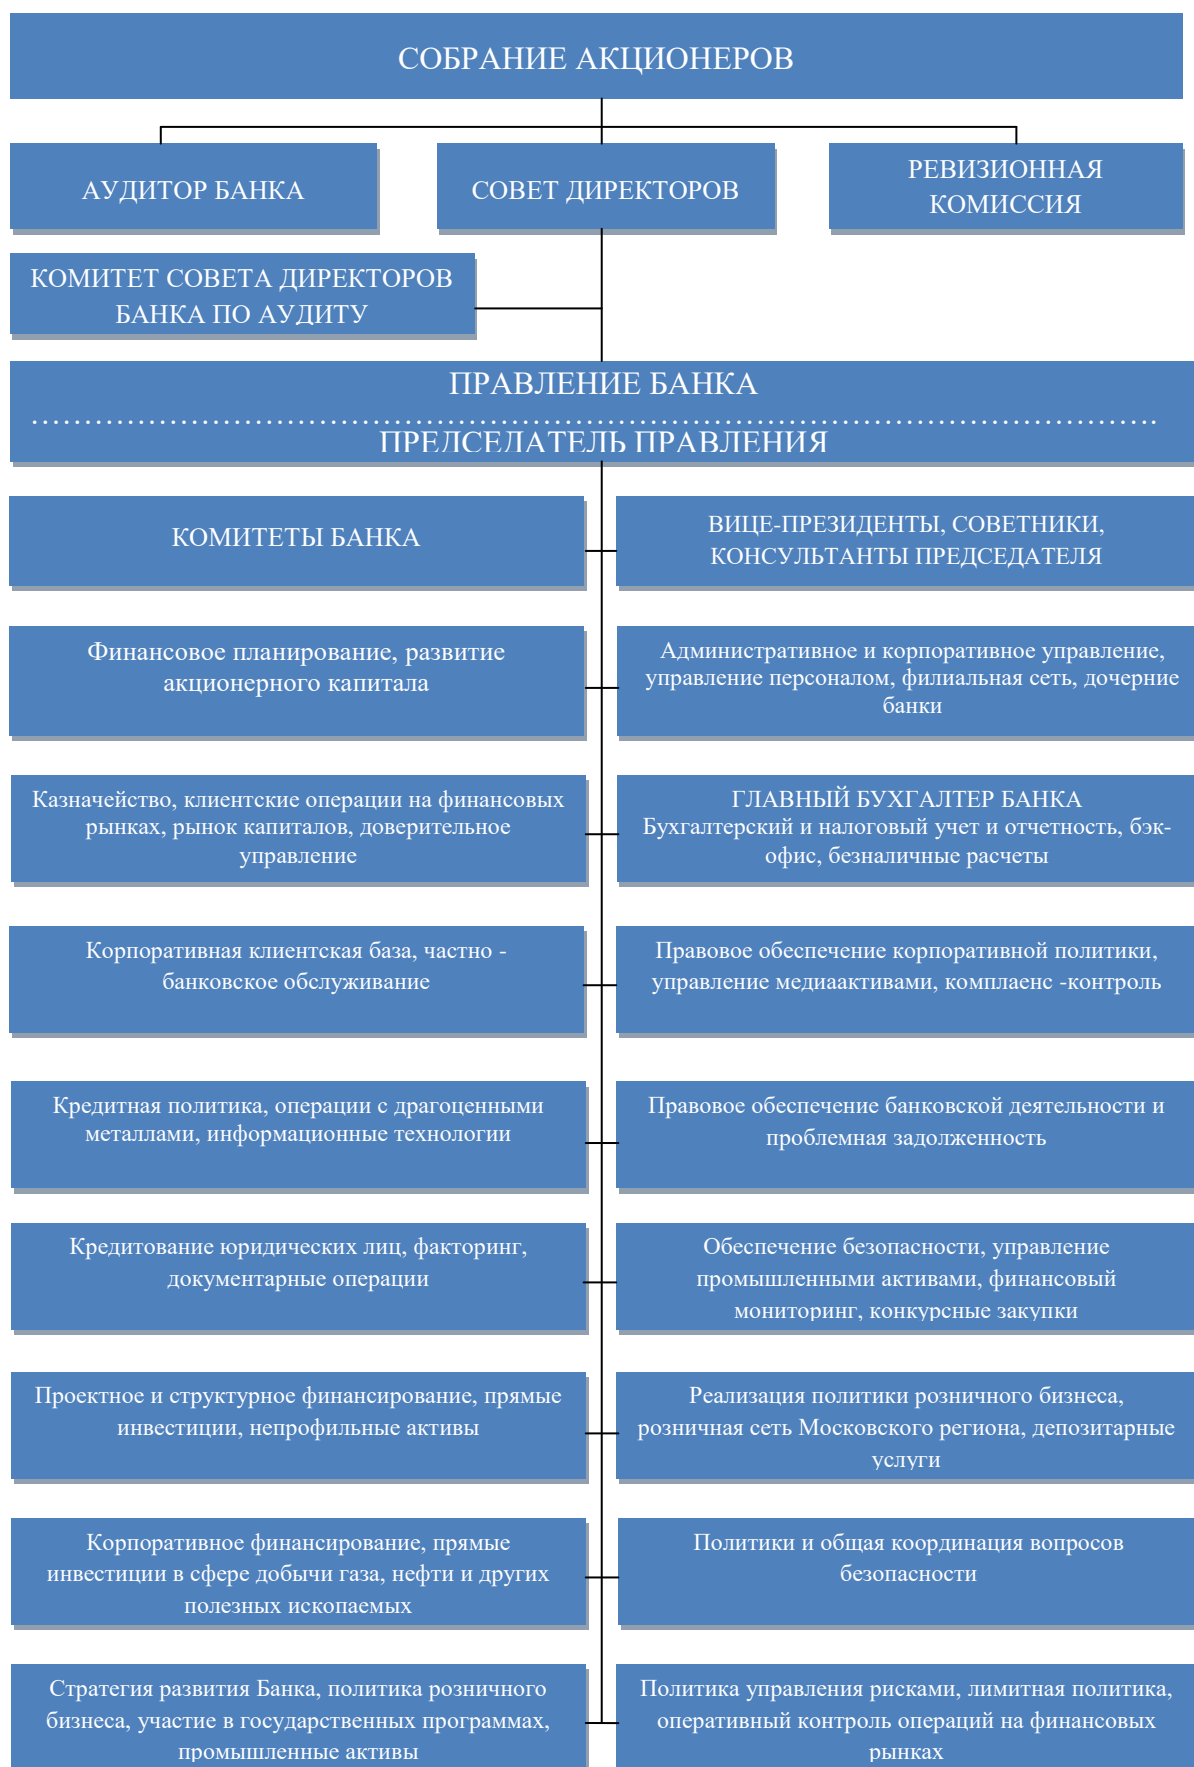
СОБРАНИЕ АКЦИОНЕРОВ

АУДИТОР БАНКА

СОВЕТ ДИРЕКТОРОВ

РЕВИЗИОННАЯ КОМИССИЯ

КОМИТЕТ СОВЕТА ДИРЕКТОРОВ БАНКА ПО АУДИТУ

ПРАВЛЕНИЕ БАНКА

ПРЕДСЕДАТЕЛЬ ПРАВЛЕНИЯ

КОМИТЕТЫ БАНКА

ВИЦЕ-ПРЕЗИДЕНТЫ, СОВЕТНИКИ, КОНСУЛЬТАНТЫ ПРЕДСЕДАТЕЛЯ

Финансовое планирование, развитие акционерного капитала

Административное и корпоративное управление, управление персоналом, филиальная сеть, дочерние банки

Казначейство, клиентские операции на финансовых рынках, рынок капиталов, доверительное управление

ГЛАВНЫЙ БУХГАЛТЕР БАНКА
Бухгалтерский и налоговый учет и отчетность, бэк-офис, безналичные расчеты

Корпоративная клиентская база, частно - банковское обслуживание

Правовое обеспечение корпоративной политики, управление медиаактивами, комплаенс -контроль

Кредитная политика, операции с драгоценными металлами, информационные технологии

Правовое обеспечение банковской деятельности и проблемная задолженность

Кредитование юридических лиц, факторинг, документарные операции

Обеспечение безопасности, управление промышленными активами, финансовый мониторинг, конкурсные закупки

Проектное и структурное финансирование, прямые инвестиции, непрофильные активы

Реализация политики розничного бизнеса, розничная сеть Московского региона, депозитарные услуги

Корпоративное финансирование, прямые инвестиции в сфере добычи газа, нефти и других полезных ископаемых

Политики и общая координация вопросов безопасности

Стратегия развития Банка, политика розничного бизнеса, участие в государственных программах, промышленные активы

Политика управления рисками, лимитная политика, оперативный контроль операций на финансовых рынках